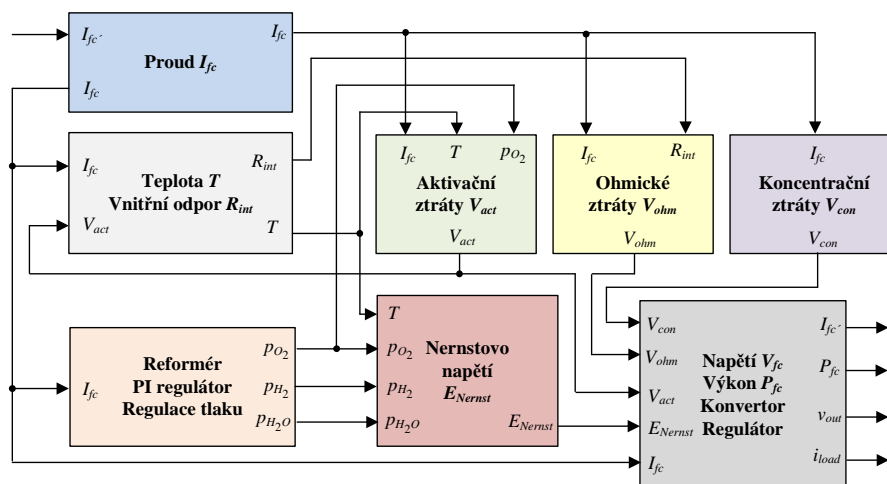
$I_{fc}$´
$I_{fc}$
Proud $I_{fc}$
$I_{fc}$

$I_{fc}$
$R_{int}$
Teplota $T$
Vnitřní odpor $R_{int}$
$V_{act}$
$T$

$I_{fc}$
$T$
$p_{O_2}$
Aktivační ztráty $V_{act}$
$V_{act}$

$I_{fc}$
$R_{int}$
Ohmické ztráty $V_{ohm}$
$V_{ohm}$

$I_{fc}$
Koncentrační ztráty $V_{con}$
$V_{con}$

Reformér
PI regulátor
Regulace tlaku
$I_{fc}$
$p_{O_2}$
$p_{H_2}$
$p_{H_2O}$

$T$
$p_{O_2}$
$p_{H_2}$
$p_{H_2O}$
Nernstovo napětí $E_{Nernst}$
$E_{Nernst}$

$V_{con}$
$V_{ohm}$
$V_{act}$
$E_{Nernst}$
$I_{fc}$
Napětí $V_{fc}$
Výkon $P_{fc}$
Konvertor
Regulátor
$I_{fc}$´
$P_{fc}$
$v_{out}$
$i_{load}$